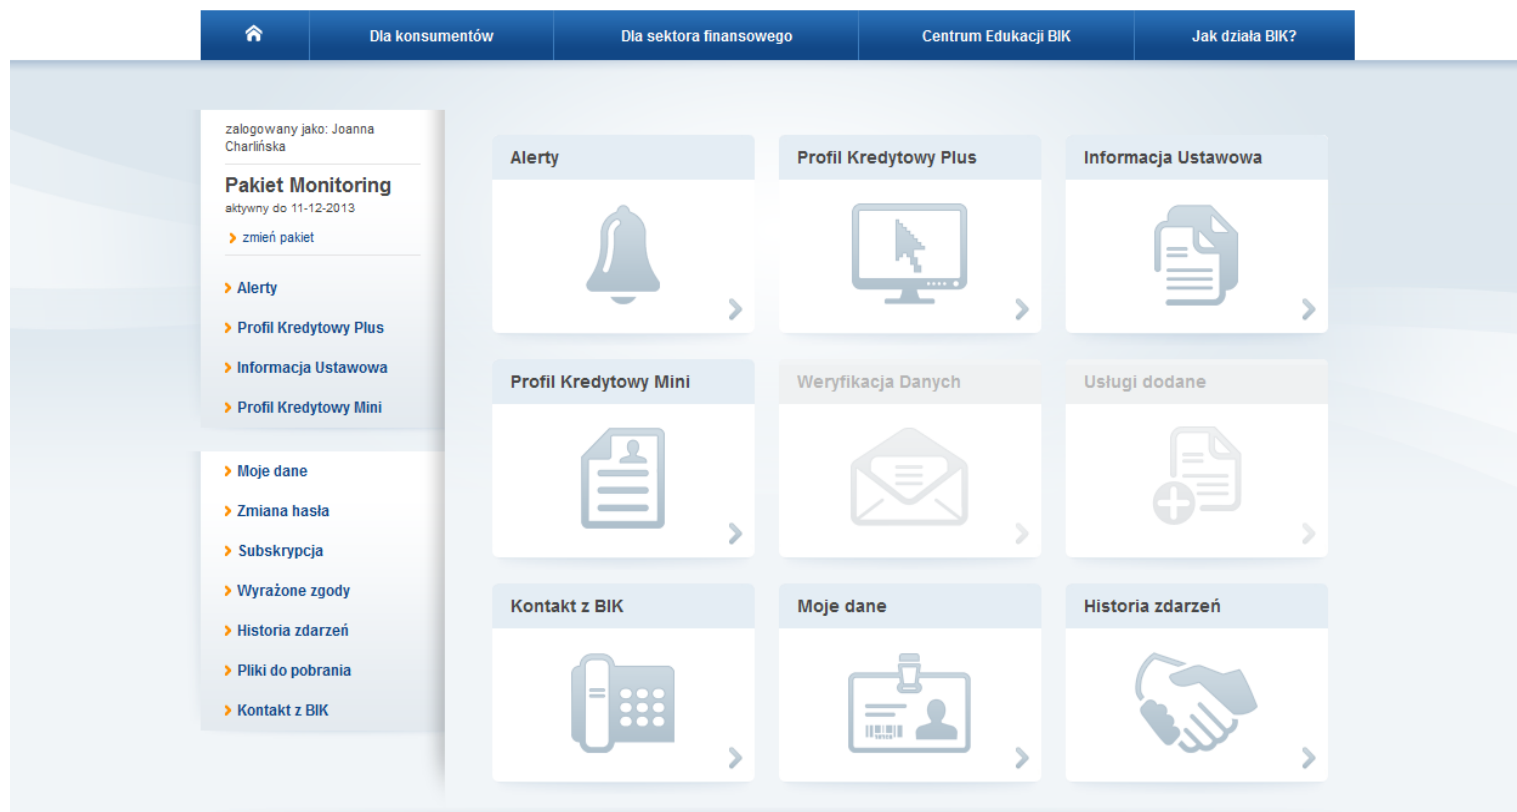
Dla konsumentów | Dla sektora finansowego | Centrum Edukacji BIK | Jak działa BIK?

zalogowany jako: Joanna Charlińska

Pakiet Monitoring
aktywny do 11-12-2013

zmień pakiet

Alerty
Profil Kredytowy Plus
Informacja Ustawowa
Profil Kredytowy Mini

Moje dane
Zmiana hasła
Subskrypcja
Wyrażone zgody
Historia zdarzeń
Pliki do pobrania
Kontakt z BIK

Alerty

Profil Kredytowy Plus

Informacja Ustawowa

Profil Kredytowy Mini

Weryfikacja Danych

Usługi dodane

Kontakt z BIK

Moje dane

Historia zdarzeń